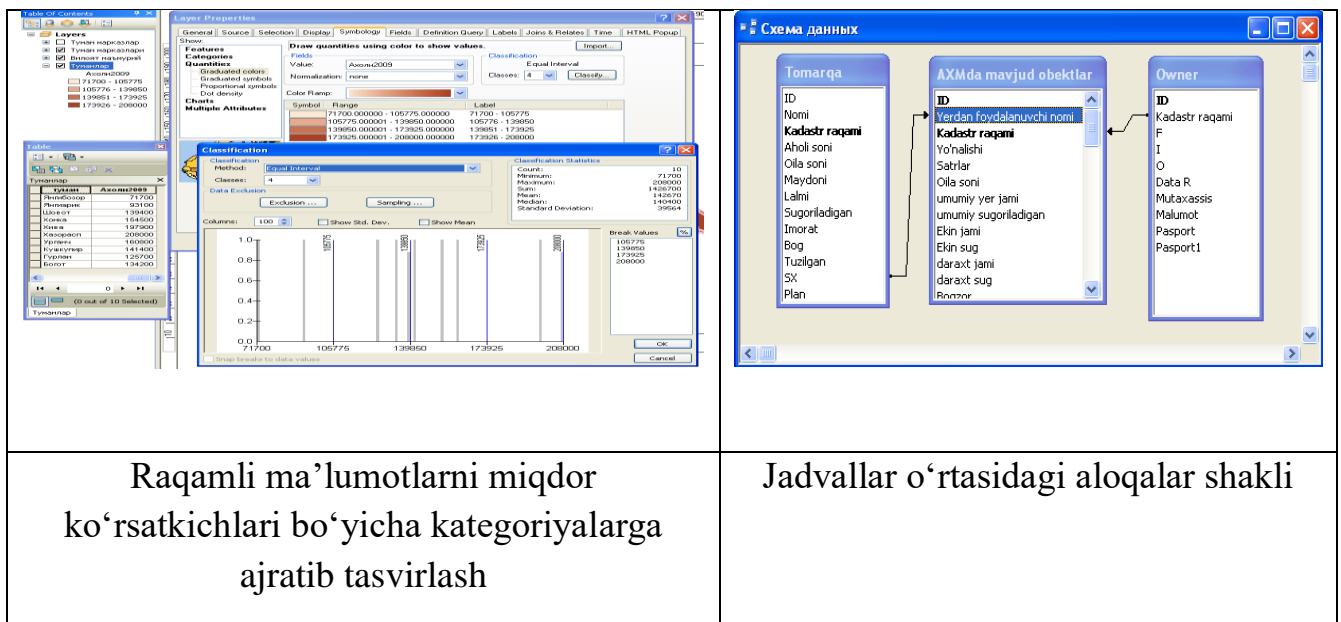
Table Of Contents

Layers
Туман марказлар
Туман марказлари
Вилоят маъмурий
Туманлар
Ахоли2009
71700 - 105775
105776 - 139850
139851 - 173925
173926 - 208000

Layer Properties
General | Source | Selection | Display | Symbology | Fields | Definition Query | Labels | Joins & Relates | Time | HTML Popup
Show:
Features
Categories
Quantities
Graduated colors
Graduated symbols
Proportional symbols
Dot density
Charts
Multiple Attributes
Draw quantities using color to show values.
Import...
Fields
Value: Ахоли2009
Normalization: none
Classification
Equal Interval
Classes: 4
Classify...
Color Ramp:
Symbol | Range | Label
71700.000000 - 105775.000000 | 71700 - 105775
105775.000001 - 139850.000000 | 105776 - 139850
139850.000001 - 173925.000000 | 139851 - 173925
173925.000001 - 208000.000000 | 173926 - 208000

Table
Туманлар

| туман | Ахоли2009 |
|---|---|
| Янгибозор | 71700 |
| Янгиарик | 93100 |
| Шовот | 139400 |
| Хонка | 164500 |
| Хива | 197900 |
| Хазорасп | 208000 |
| Урганч | 160800 |
| Кушкупир | 141400 |
| Гурлан | 125700 |
| Боғот | 134200 |

(0 out of 10 Selected)
Туманлар

Classification
Classification
Method: Equal Interval
Classes: 4
Data Exclusion
Exclusion ...
Sampling ...
Classification Statistics
Count: 10
Minimum: 71700
Maximum: 208000
Sum: 1426700
Mean: 142670
Median: 140400
Standard Deviation: 39564
Columns: 100
Show Std. Dev.
Show Mean
Break Values
105775
139850
173925
208000
1.0
0.8
0.6
0.4
0.2
0.0
71700 105775 139850 173925 208000
OK
Cancel
Snap breaks to data values

Схема данных
Tomarqa
ID
Nomi
Kadastr raqami
Aholi soni
Oila soni
Maydoni
Lalmi
Sugoriladigan
Imorat
Bog
Tuzilgan
SX
Plan

AXMda mavjud obektlar
ID
Yerdan foydalanuvchi nomi
Kadastr raqami
Yo'nalishi
Satrlar
Oila soni
umumiy yer jami
umumiy sugoriladigan
Ekin jami
Ekin sug
daraxt jami
daraxt sug
Bogzor

Owner
ID
Kadastr raqami
F
I
O
Data R
Mutaxassis
Malumot
Pasport
Pasport1

| Raqamli ma’lumotlarni miqdor ko‘rsatkichlari bo‘yicha kategoriyalarga ajratib tasvirlash | Jadvallar o‘rtasidagi aloqalar shakli |
|---|---|